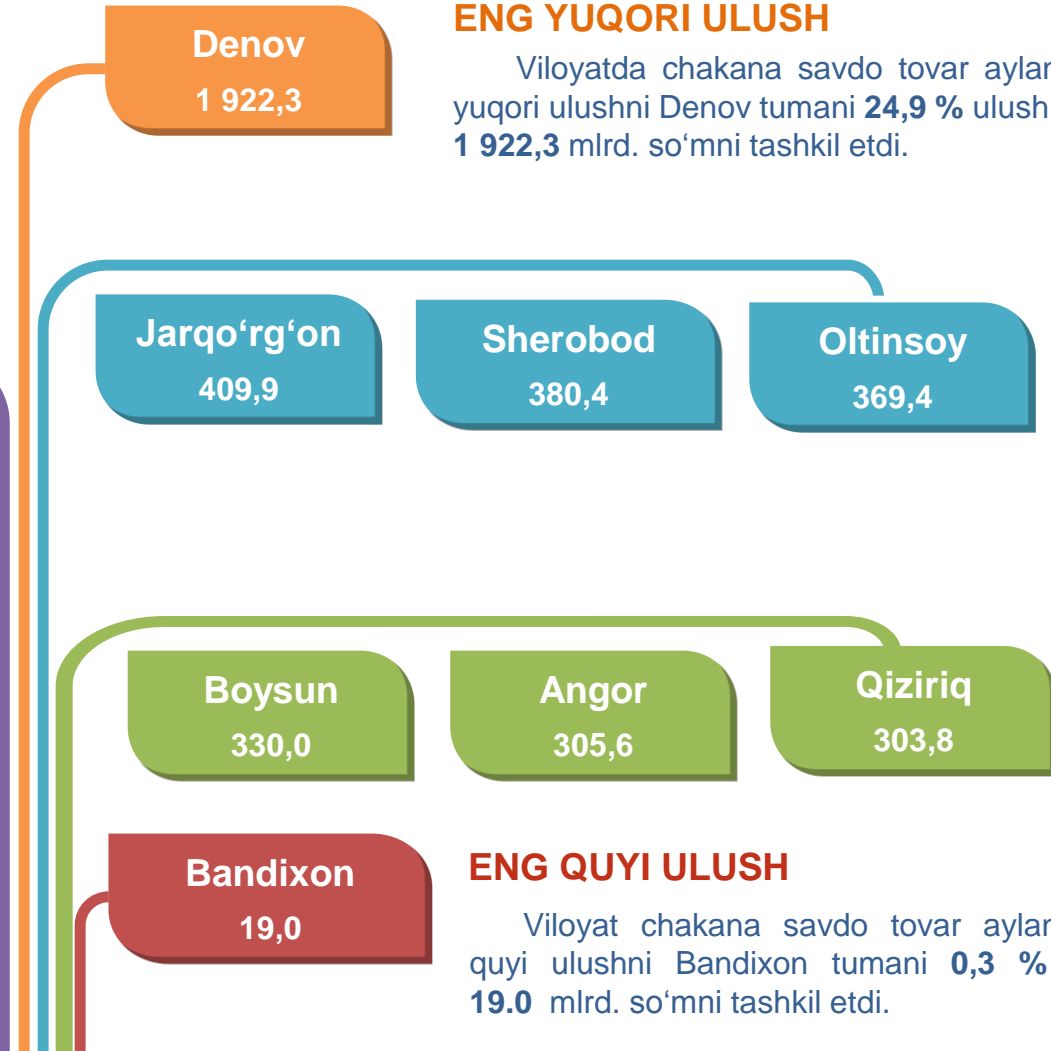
Denov
1 922,3

ENG YUQORI ULUSH

Viloyatda chakana savdo tovar aylar yuqori ulushni Denov tumani **24,9 %** ulush **1 922,3** mlrd. so‘mni tashkil etdi.

Jarqo‘rg‘on
409,9

Sherobod
380,4

Oltinsoy
369,4

Boysun
330,0

Angor
305,6

Qiziriq
303,8

Bandixon
19,0

ENG QUYI ULUSH

Viloyat chakana savdo tovar aylar quyi ulushni Bandixon tumani **0,3 %** **19.0** mlrd. so‘mni tashkil etdi.